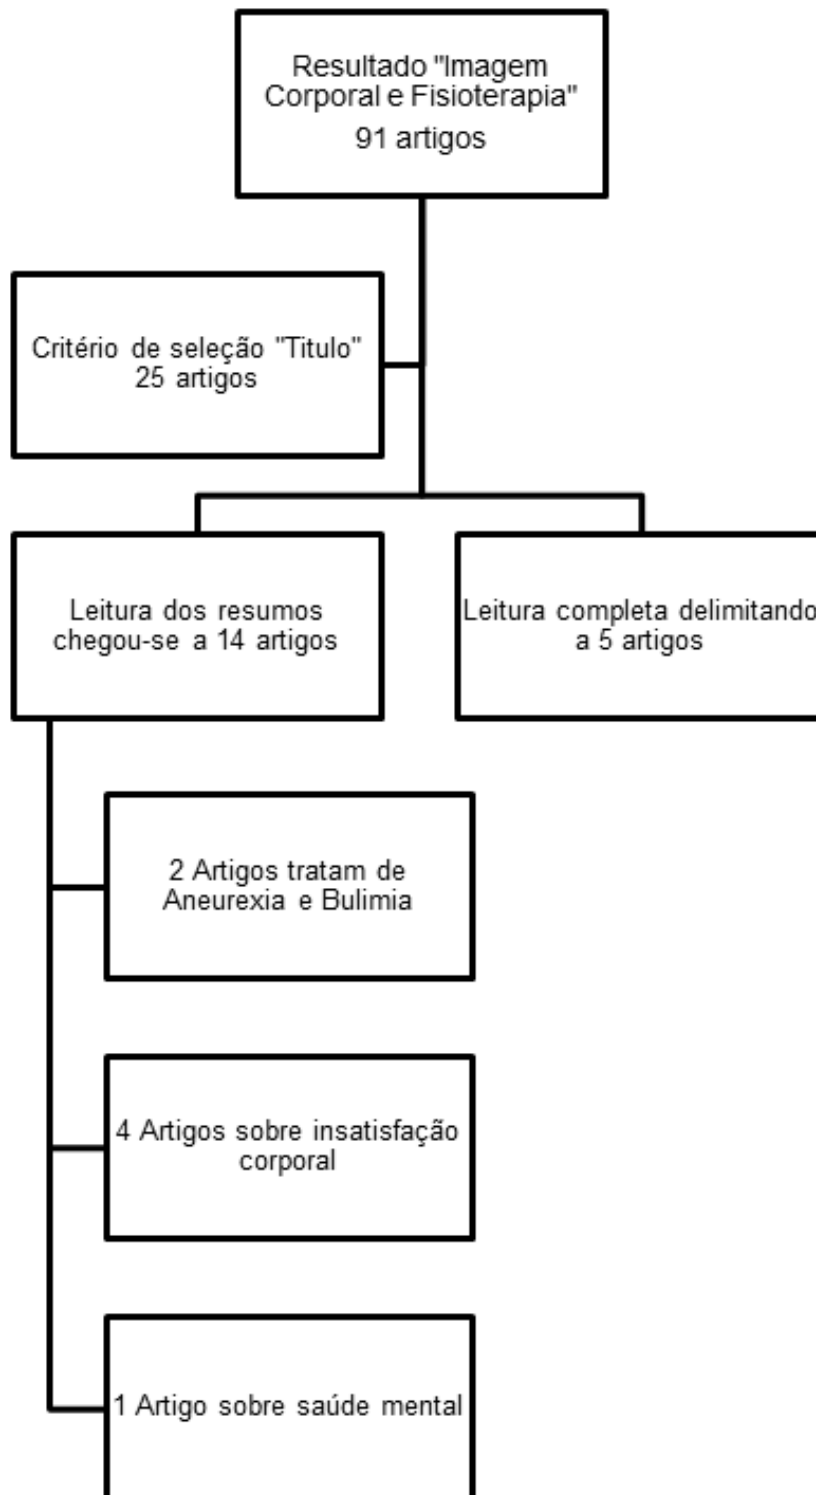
Resultado "Imagem Corporal e Fisioterapia"
91 artigos

Critério de seleção "Titulo"
25 artigos

Leitura dos resumos chegou-se a 14 artigos

Leitura completa delimitando a 5 artigos

2 Artigos tratam de Aneurexia e Bulimia

4 Artigos sobre insatisfação corporal

1 Artigo sobre saúde mental